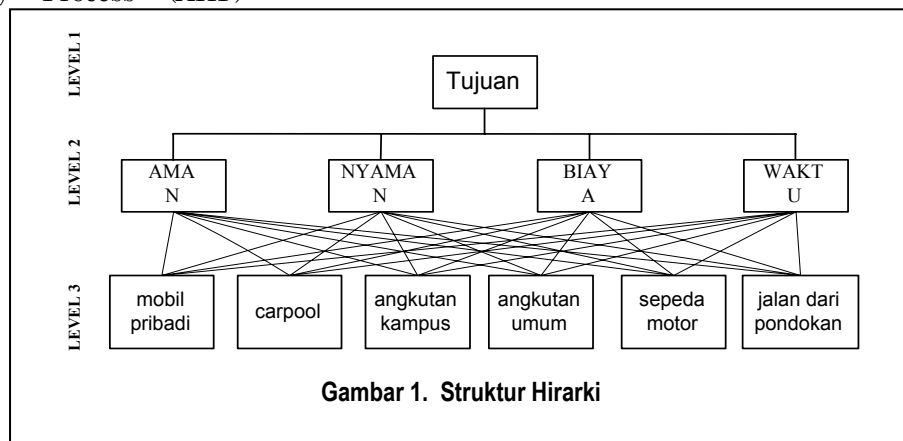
) Process (AHP)

LEVEL 1

Tujuan

LEVEL 2

AMA N

NYAMA N

BIAY A

WAKT U

LEVEL 3

mobil pribadi

carpool

angkutan kampus

angkutan umum

sepeda motor

jalan dari pondokan

Gambar 1. Struktur Hirarki